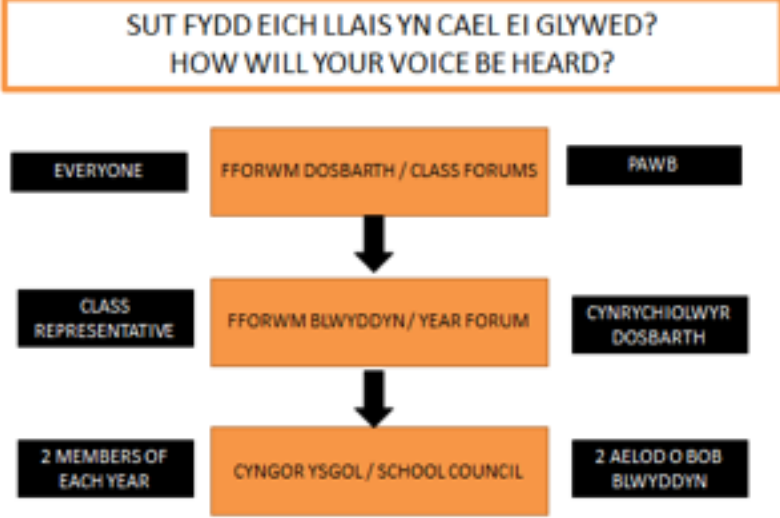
SUT FYDD EICH LLAIS YN CAEL EI GLYWED?
HOW WILL YOUR VOICE BE HEARD?

EVERYONE

FFORWM DOSBARTH / CLASS FORUMS

PAWB

CLASS REPRESENTATIVE

FFORWM BLWYDDYN / YEAR FORUM

CYNRYCHIOLWYR DOSBARTH

2 MEMBERS OF EACH YEAR

CYNGOR YSGOL / SCHOOL COUNCIL

2 AELOD O BOB BLWYDDYN